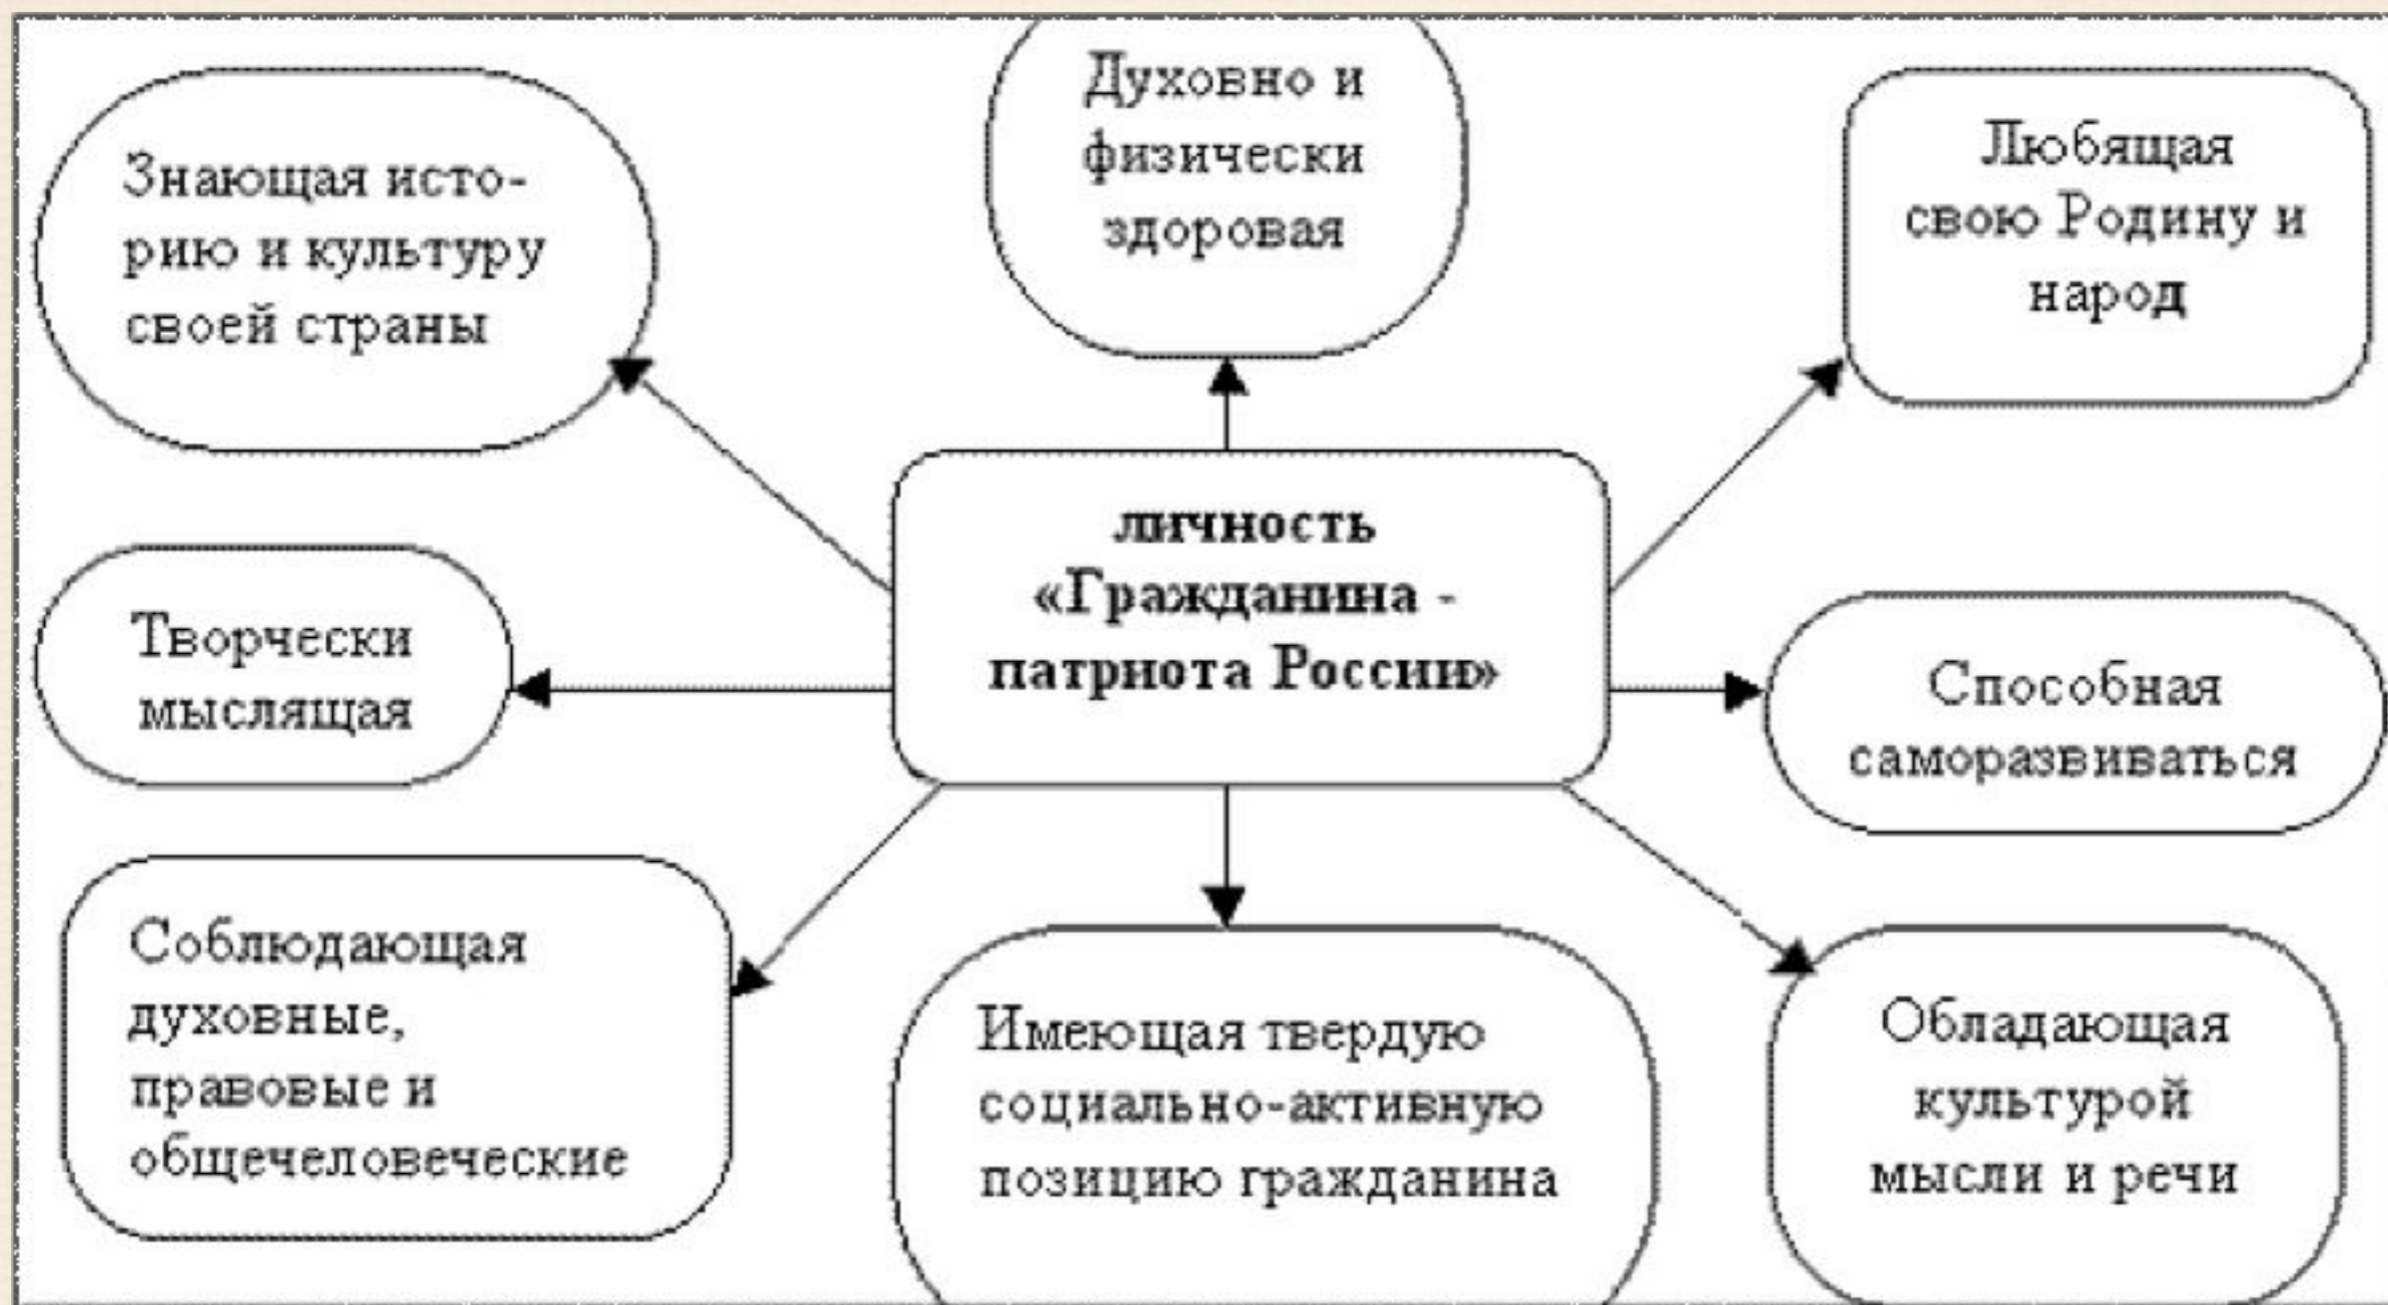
личность «Гражданина - патриота России»

Знающая историю и культуру своей страны

Духовно и физически здоровая

Любящая свою Родину и народ

Творчески мыслящая

Способная саморазвиваться

Соблюдающая духовные, правовые и общечеловеческие

Имеющая твердую социально-активную позицию гражданина

Обладающая культурой мысли и речи